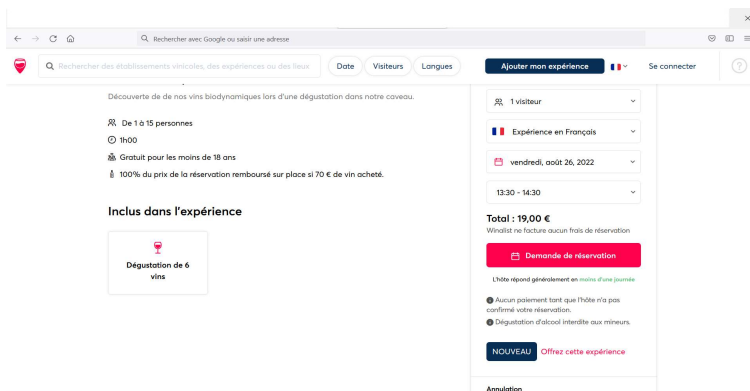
Rechercher avec Google ou saisir une adresse

Rechercher des établissements vinicoles, des expériences ou des lieux

Date

Visiteurs

Langues

Ajouter mon expérience

Se connecter

Découverte de de nos vins biodynamiques lors d'une dégustation dans notre caveau.

De 1 à 15 personnes

1h00

Gratuit pour les moins de 18 ans

100% du prix de la réservation remboursé sur place si 70 € de vin acheté.

Inclus dans l'expérience

Dégustation de 6 vins

1 visiteur

Expérience en Français

vendredi, août 26, 2022

13:30 - 14:30

Total : 19,00 €

Winalist ne facture aucun frais de réservation

Demande de réservation

L'hôte répond généralement en moins d'une journée

Aucun paiement tant que l'hôte n'a pas confirmé votre réservation.

Dégustation d'alcool interdite aux mineurs.

NOUVEAU Offrez cette expérience

Annulation